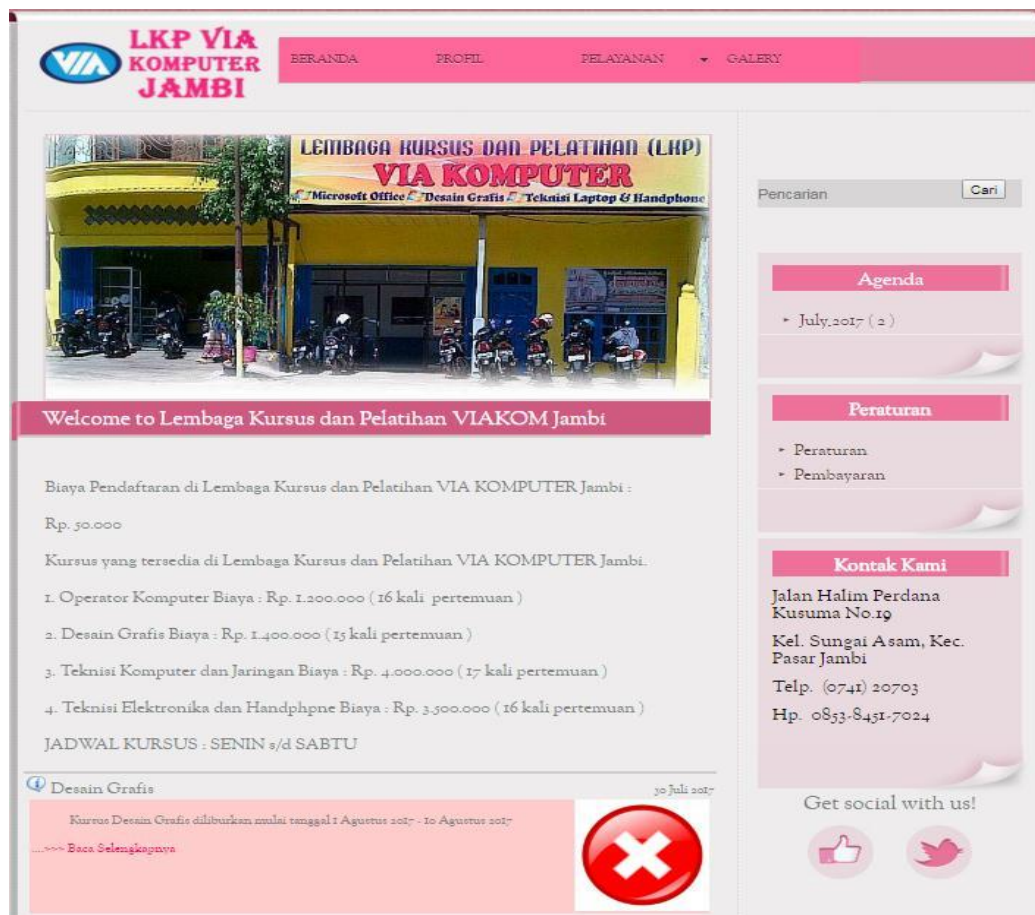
VIA LKP VIA KOMPUTER JAMBI

BERANDA PROFIL PELAYANAN GALERY

LEMBAGA KURSUS DAN PELATIHAN (LKP) VIA KOMPUTER
Microsoft Office Desain Grafis Teknisi Laptop & Handphone

Welcome to Lembaga Kursus dan Pelatihan VIAKOM Jambi

Biaya Pendaftaran di Lembaga Kursus dan Pelatihan VIA KOMPUTER Jambi :

Rp. 50.000

Kursus yang tersedia di Lembaga Kursus dan Pelatihan VIA KOMPUTER Jambi.

1. Operator Komputer Biaya : Rp. 1.200.000 ( 16 kali pertemuan )

2. Desain Grafis Biaya : Rp. 1.400.000 ( 15 kali pertemuan )

3. Teknisi Komputer dan Jaringan Biaya : Rp. 4.000.000 ( 17 kali pertemuan )

4. Teknisi Elektronika dan Handphpne Biaya : Rp. 3.500.000 ( 16 kali pertemuan )

JADWAL KURSUS : SENIN s/d SABTU

Desain Grafis 30 Juli 2017

Kursus Desain Grafis diliburkan mulai tanggal 1 Agustus 2017 - 10 Agustus 2017

....>>> Baca Selengkapnya

Pencarian Cari

Agenda

July.2017 ( 2 )

Peraturan

Peraturan
Pembayaran

Kontak Kami

Jalan Halim Perdana Kusuma No.19

Kel. Sungai Asam, Kec. Pasar Jambi

Telp. (0741) 20703

Hp. 0853-8451-7024

Get social with us!